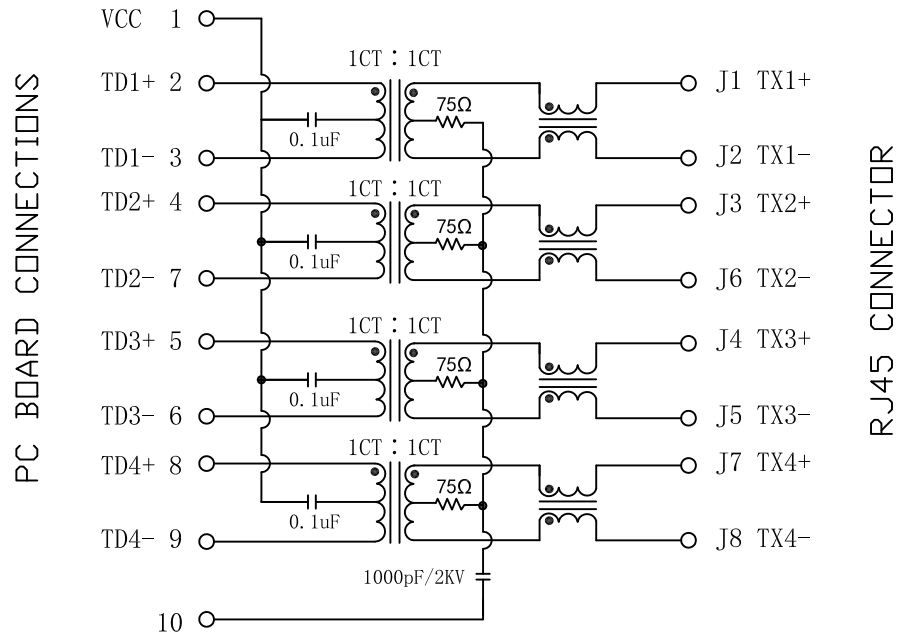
PC BOARD CONNECTIONS

VCC 1
TD1+ 2
TD1- 3
TD2+ 4
TD2- 7
TD3+ 5
TD3- 6
TD4+ 8
TD4- 9
10

1CT : 1CT
0.1uF
75Ω
1CT : 1CT
0.1uF
75Ω
1CT : 1CT
0.1uF
75Ω
1CT : 1CT
0.1uF
75Ω
1000pF/2KV

J1 TX1+
J2 TX1-
J3 TX2+
J6 TX2-
J4 TX3+
J5 TX3-
J7 TX4+
J8 TX4-

RJ45 CONNECTOR